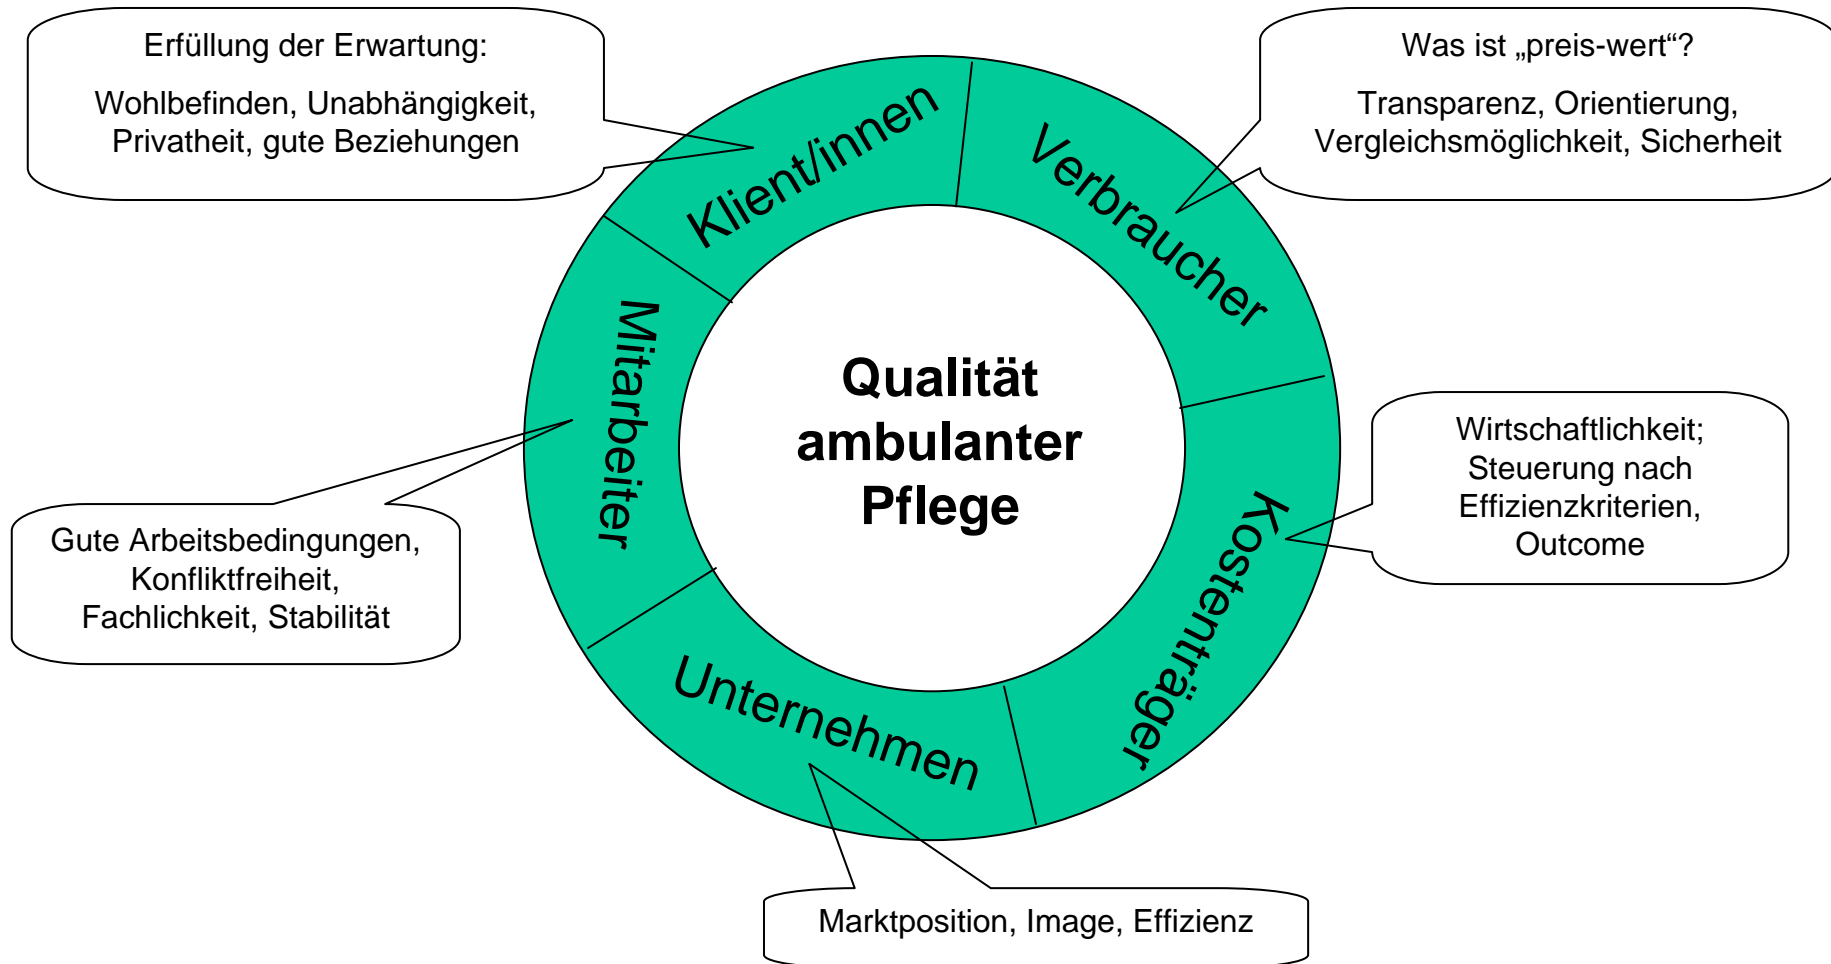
Erfüllung der Erwartung:

Wohlbefinden, Unabhängigkeit, Privatheit, gute Beziehungen

Was ist „preis-wert“?

Transparenz, Orientierung, Vergleichsmöglichkeit, Sicherheit

Klient/innen

Verbraucher

Mitarbeiter

Qualität ambulanter Pflege

Wirtschaftlichkeit; Steuerung nach Effizienzkriterien, Outcome

Kostenträger

Gute Arbeitsbedingungen, Konfliktfreiheit, Fachlichkeit, Stabilität

Unternehmen

Marktposition, Image, Effizienz